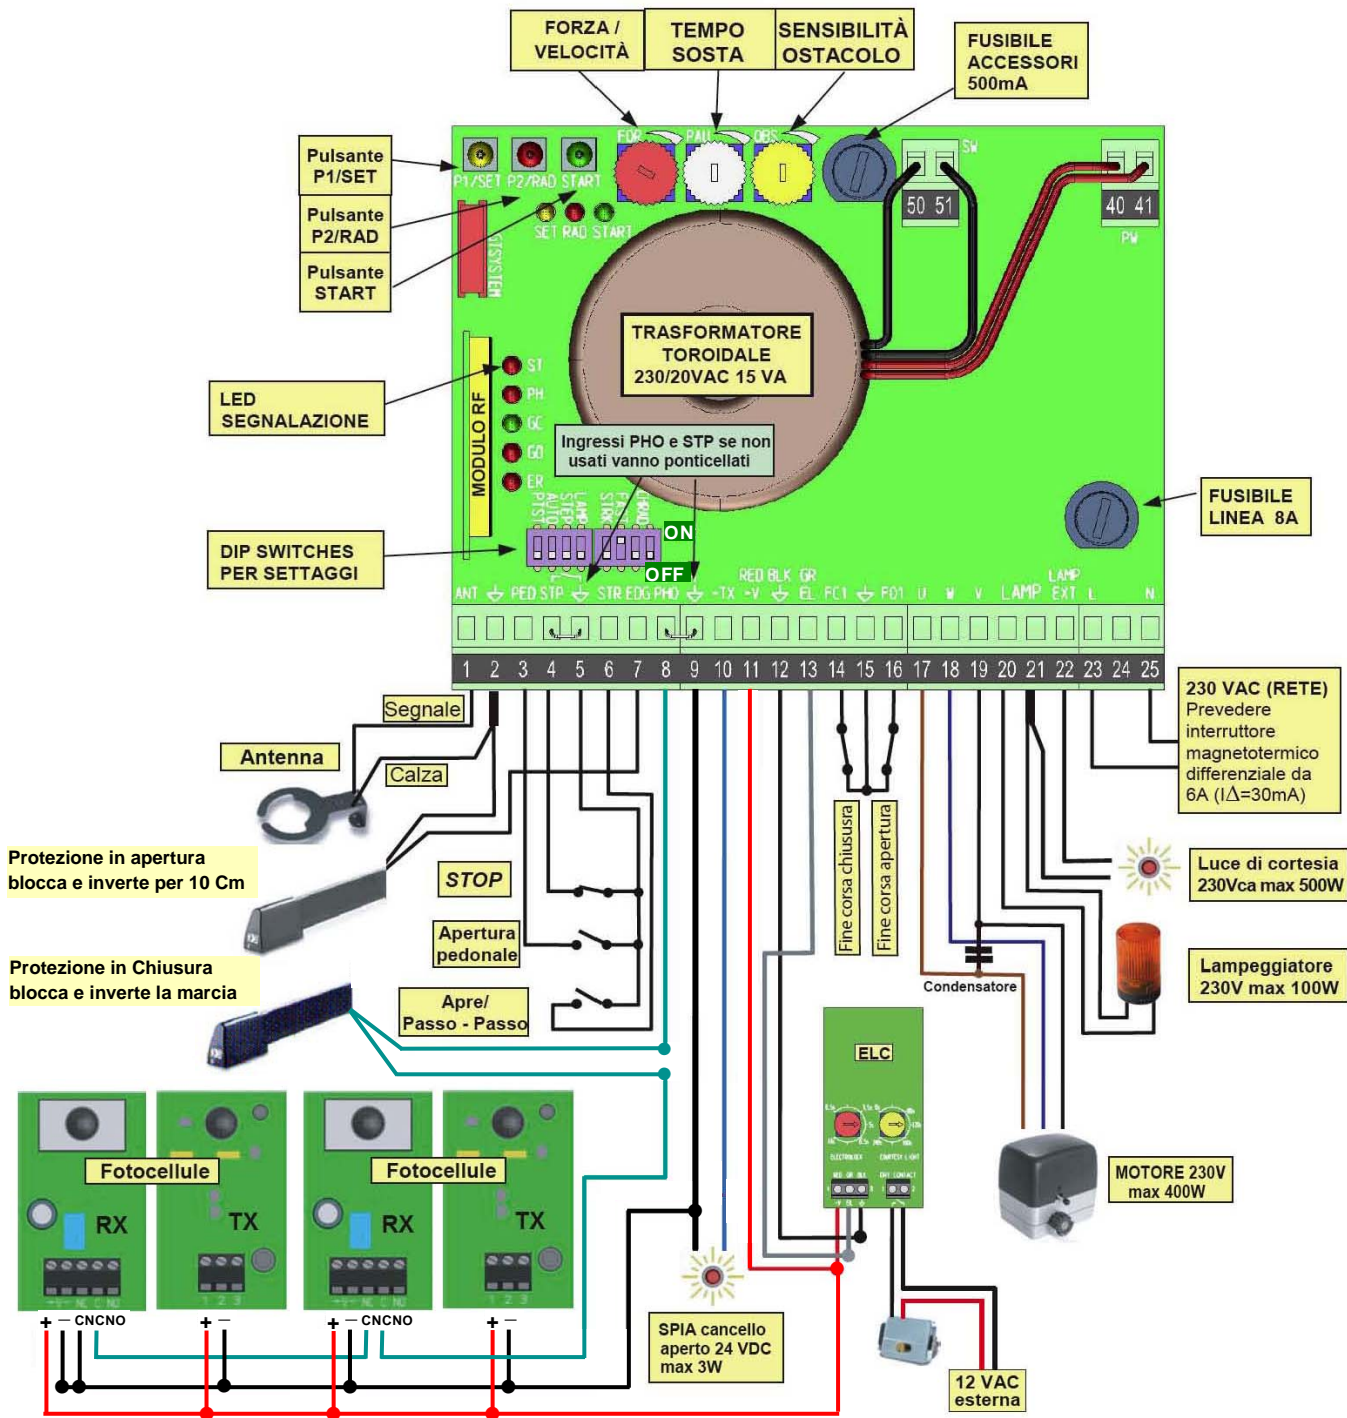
FORZA / VELOCITÀ
TEMPO SOSTA
SENSIBILITÀ OSTACOLO
FUSIBILE ACCESSORI 500mA
Pulsante P1/SET
Pulsante P2/RAD
Pulsante START
FOR PAU OBS
P1/SET P2/RAD START
SET RAD START
SW
50 51
40 41
PW
TRASFORMATORE TOROIDALE 230/20VAC 15 VA
LED SEGNALAZIONE
MODULO RF
ST PH GC GO ER
Ingressi PHO e STP se non usati vanno ponticellati
FUSIBILE LINEA 8A
DIP SWITCHES PER SETTAGGI
ON
OFF
ANT PED STP STR EDG PHO -TX -V EL FC1 FO1 U W V LAMP EXT L N
RED BLK GR
LAMP
1 2 3 4 5 6 7 8 9 10 11 12 13 14 15 16 17 18 19 20 21 22 23 24 25
Segnale
Antenna
Calza
230 VAC (RETE) Prevedere interruttore magnetotermico differenziale da 6A (I$\Delta$=30mA)
Protezione in apertura blocca e inverte per 10 Cm
STOP
Fine corsa chiusura
Fine corsa apertura
Luce di cortesia 230Vca max 500W
Apertura pedonale
Protezione in Chiusura blocca e inverte la marcia
Apre/ Passo - Passo
Condensatore
Lampeggiatore 230V max 100W
ELC
Fotocellule
RX
TX
Fotocellule
RX
TX
MOTORE 230V max 400W
+ – CNCNO
+ –
+ – CNCNO
+ –
SPIA cancello aperto 24 VDC max 3W
12 VAC esterna